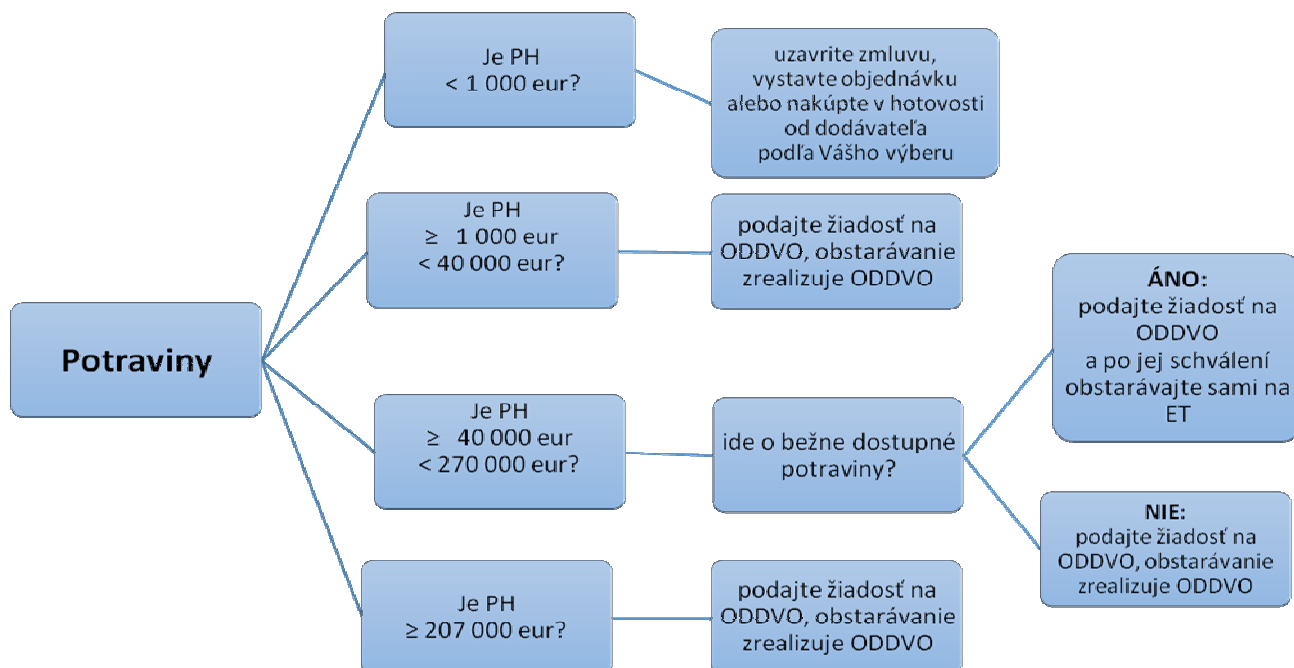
Potraviny

Je PH
< 1 000 eur?

uzavrite zmluvu, vystavte objednávku alebo nakúpte v hotovosti od dodávateľa podľa Vášho výberu

Je PH
≥ 1 000 eur
< 40 000 eur?

podajte žiadosť na ODDVO, obstarávanie zrealizuje ODDVO

Je PH
≥ 40 000 eur
< 270 000 eur?

ide o bežne dostupné potraviny?

ÁNO:
podajte žiadosť na ODDVO a po jej schválení obstarávajte sami na ET

NIE:
podajte žiadosť na ODDVO, obstarávanie zrealizuje ODDVO

Je PH
≥ 207 000 eur?

podajte žiadosť na ODDVO, obstarávanie zrealizuje ODDVO